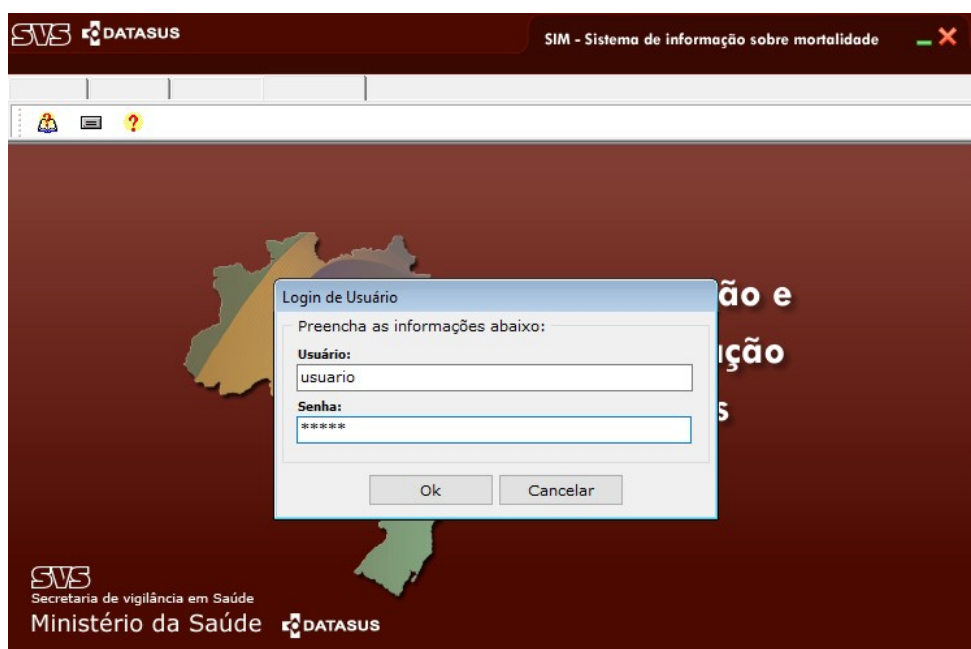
SVS DATASUS

SIM - Sistema de informação sobre mortalidade

Login de Usuário

Preencha as informações abaixo:

Usuário:

usuario

Senha:

*****

Ok

Cancelar

ão e

ução

s

SVS
Secretaria de vigilância em Saúde
Ministério da Saúde DATASUS